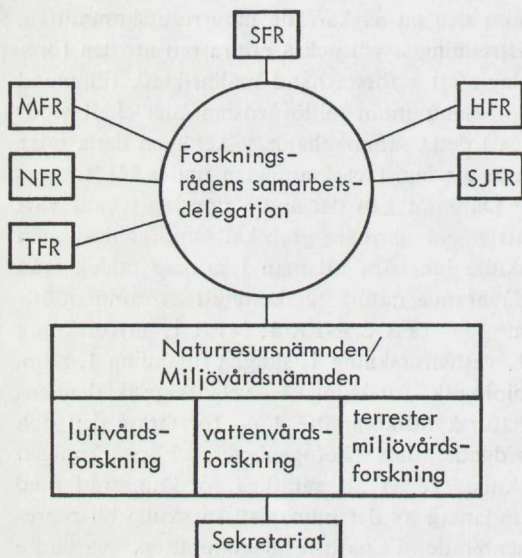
SFR

MFR

HFR

NFR

Forsknings-rådens samarbets-delegation

SJFR

TFR

Naturresursnämnden/ Miljövårdsnämnden

| luftvårds-forskning | vattenvårds-forskning | terrester miljövårds-forskning |
|---|---|---|

Sekretariat